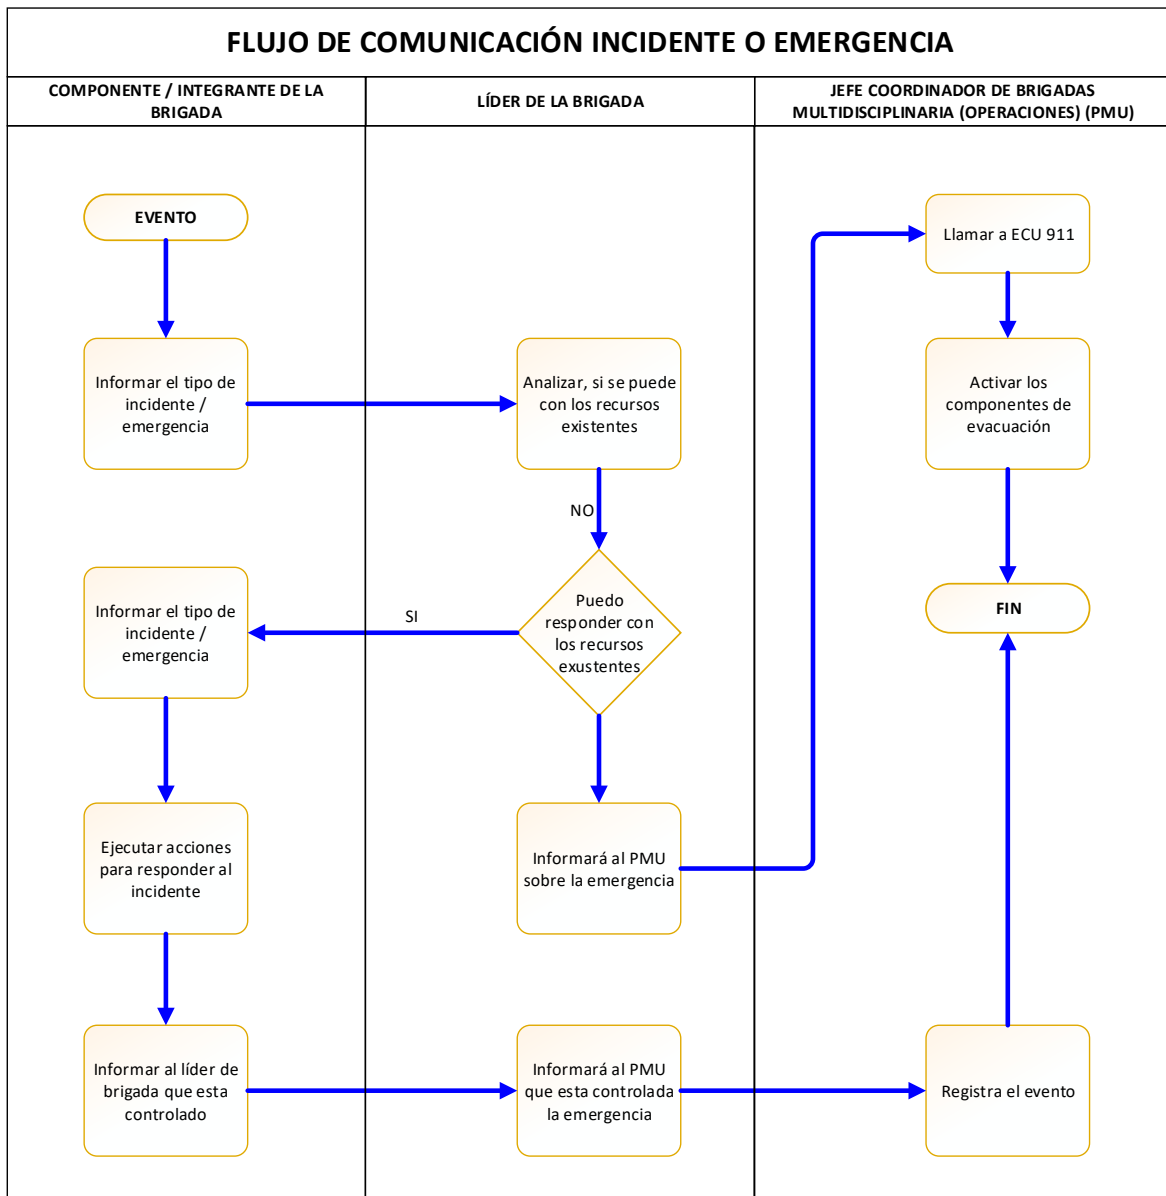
FLUJO DE COMUNICACIÓN INCIDENTE O EMERGENCIA

COMPONENTE / INTEGRANTE DE LA BRIGADA

LÍDER DE LA BRIGADA

JEFE COORDINADOR DE BRIGADAS MULTIDISCIPLINARIA (OPERACIONES) (PMU)

EVENTO

Llamar a ECU 911

Informar el tipo de incidente / emergencia

Analizar, si se puede con los recursos existentes

Activar los componentes de evacuación

NO

Informar el tipo de incidente / emergencia

SI

Puedo responder con los recursos exustentes

FIN

Ejecutar acciones para responder al incidente

Informará al PMU sobre la emergencia

Informar al líder de brigada que esta controlado

Informará al PMU que esta controlada la emergencia

Registra el evento